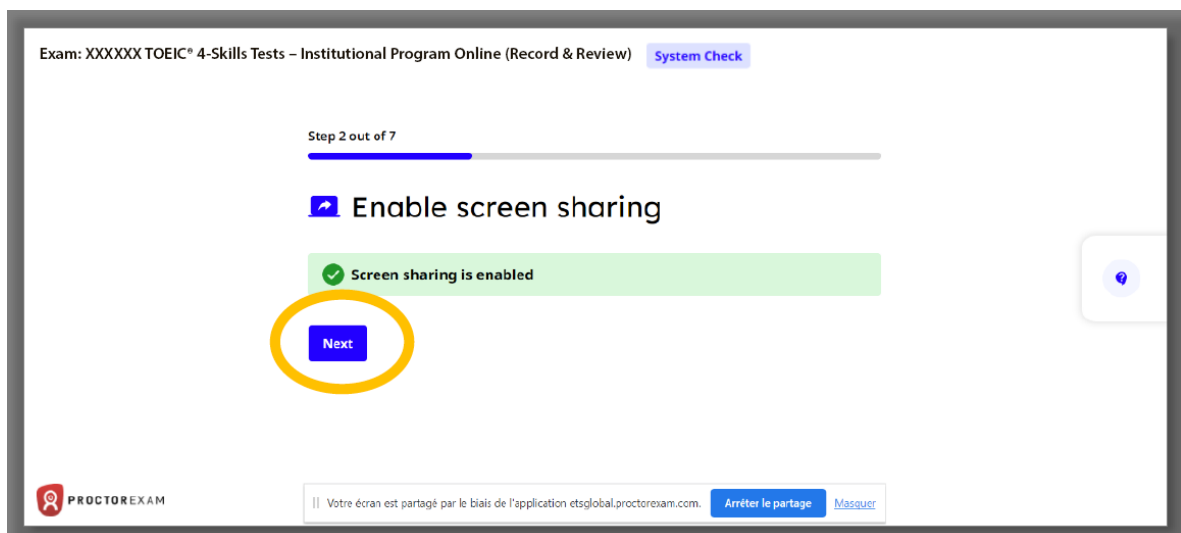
Exam: XXXXXX TOEIC® 4-Skills Tests – Institutional Program Online (Record & Review) System Check

Step 2 out of 7

Enable screen sharing

Screen sharing is enabled

Next

PROCTOREXAM

Votre écran est partagé par le biais de l'application etsglobal.proctorexam.com. Arrêter le partage Masquer